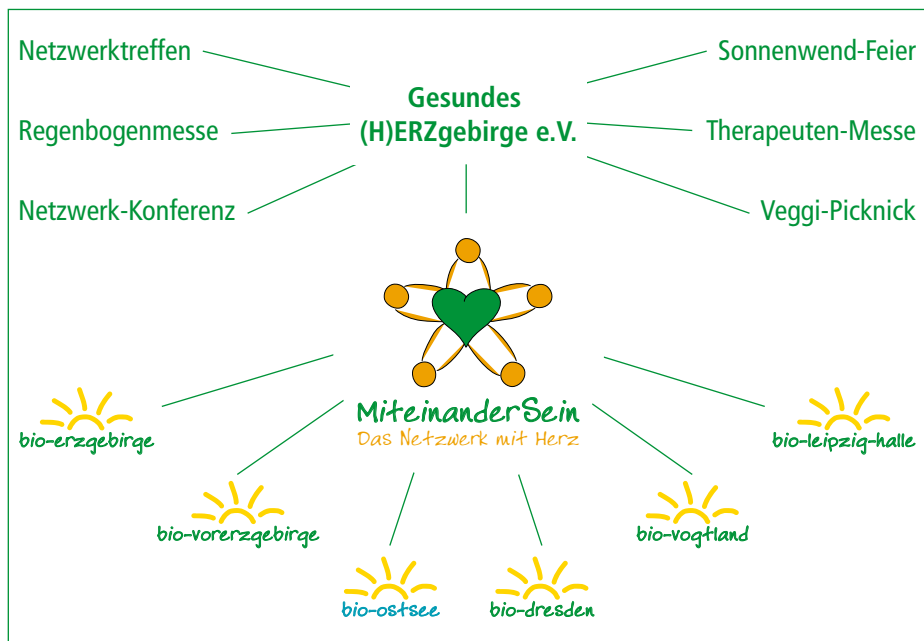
Netzwerktreffen

Regenbogenmesse

Netzwerk-Konferenz

Gesundes (H)ERZgebirge e.V.

Sonnenwend-Feier

Therapeuten-Messe

Veggi-Picknick

MiteinanderSein
Das Netzwerk mit Herz

bio-erzgebirge

bio-leipzig-halle

bio-vorerzgebirge

bio-vogtland

bio-ostsee

bio-dresden